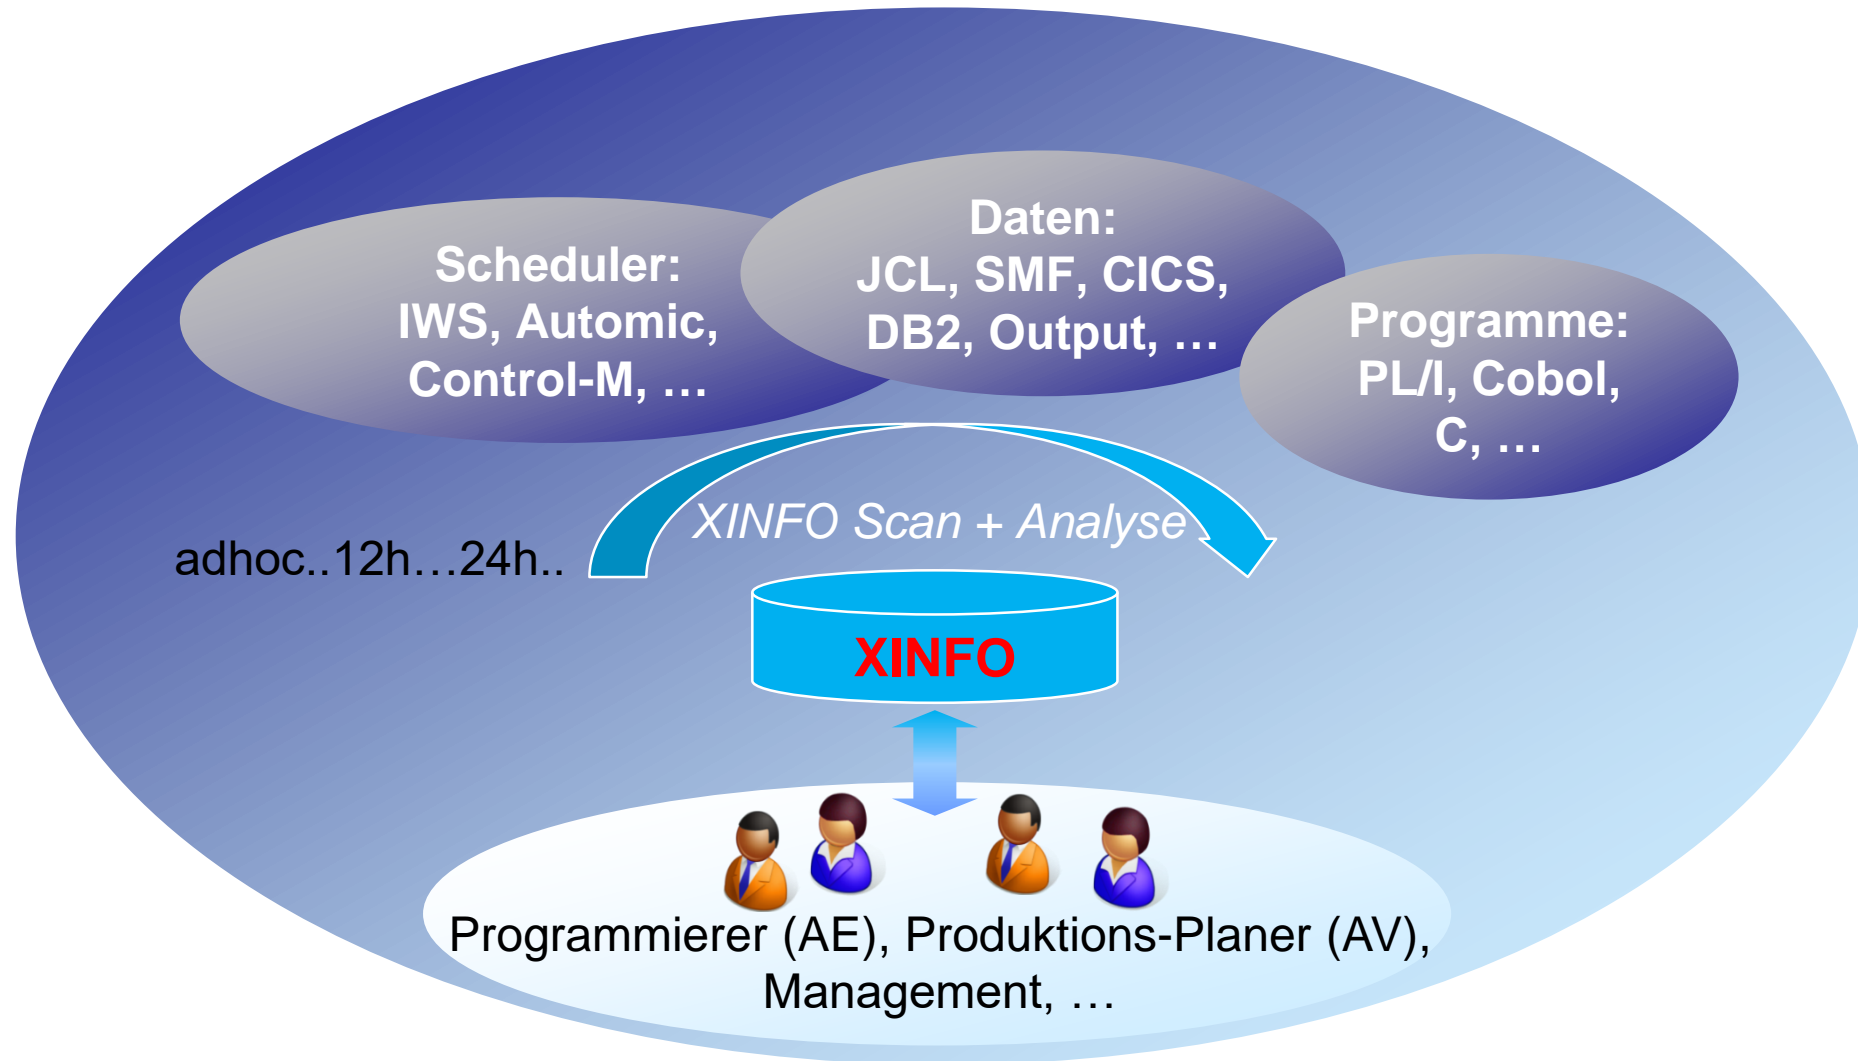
Scheduler:
IWS, Automic,
Control-M, …

Daten:
JCL, SMF, CICS,
DB2, Output, …

Programme:
PL/I, Cobol,
C, …

adhoc..12h…24h..

XINFO Scan + Analyse

XINFO

Programmierer (AE), Produktions-Planer (AV),
Management, …